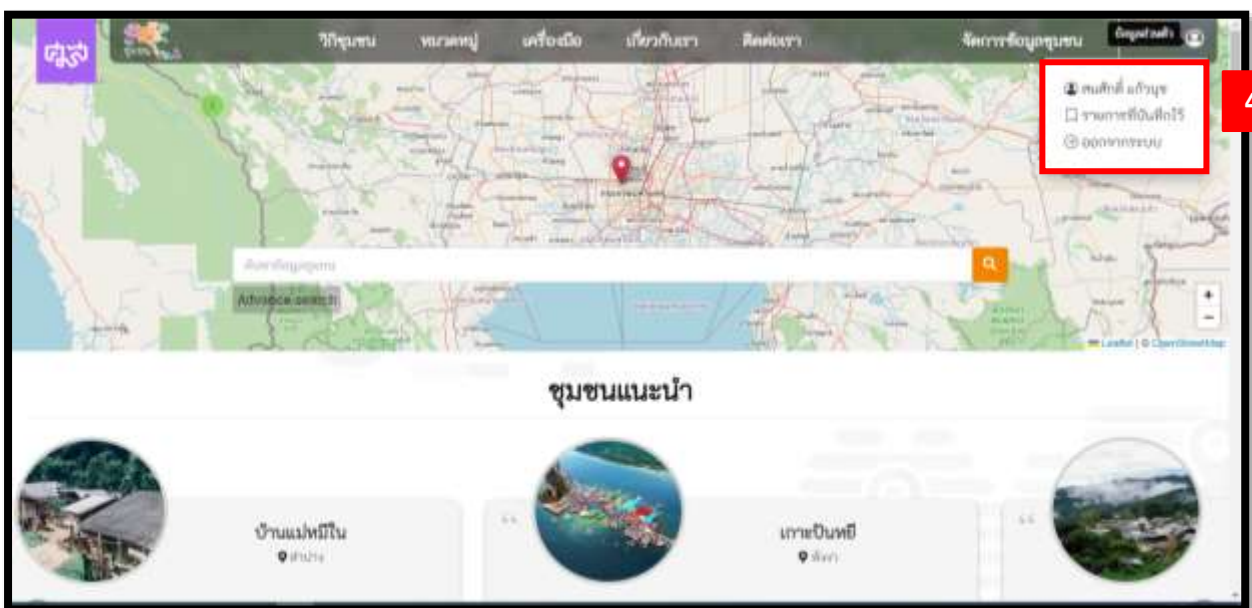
ศูนย์

วิถีชุมชน หมวดหมู่ เครื่องมือ เกี่ยวกับเรา ติดต่อเรา จัดการข้อมูลชุมชน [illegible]

สมศักดิ์ แก้วบุษ
รายการที่บันทึกไว้
ออกจากระบบ

4

ค้นหาข้อมูลชุมชน

Advance search

+
−

Leaflet | © OpenStreetMap

ชุมชนแนะนำ

บ้านแม่หมีใน
ลำปาง

เกาะปันหยี
พังงา